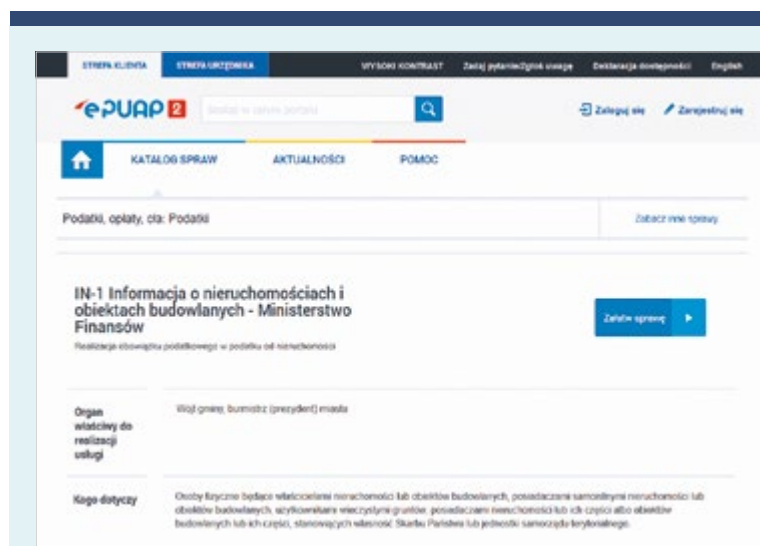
STREFA KLIENTA STREFA URZĘDNIKA VYSOKI KONTRAST Zadaj pytanie/zgłoś uwagę Deklaracja dostępności English

ePUAP2 Szukaj w zasobie portalu

Zaloguj się Zarejestruj się

KATALOG SPRAW AKTUALNOŚCI POMOC

Podatki, opłaty, cła: Podatki

Zobacz inne sprawy

IN-1 Informacja o nieruchomościach i obiektach budowlanych - Ministerstwo Finansów

Realizacja obowiązku podatkowego w podatku od nieruchomości

Załatw sprawę

Organ właściwy do realizacji usługi

Wójt gminy, burmistrz (prezydent) miasta

Kogo dotyczy

Osoby fizyczne będące właścicielami nieruchomości lub obiektów budowlanych, posiadaczami samoistnymi nieruchomości lub obiektów budowlanych, użytkownikami wieczystymi gruntów, posiadaczami nieruchomości lub ich części albo obiektów budowlanych lub ich części, stanowiących własność Skarbu Państwa lub jednostki samorządu terytorialnego.